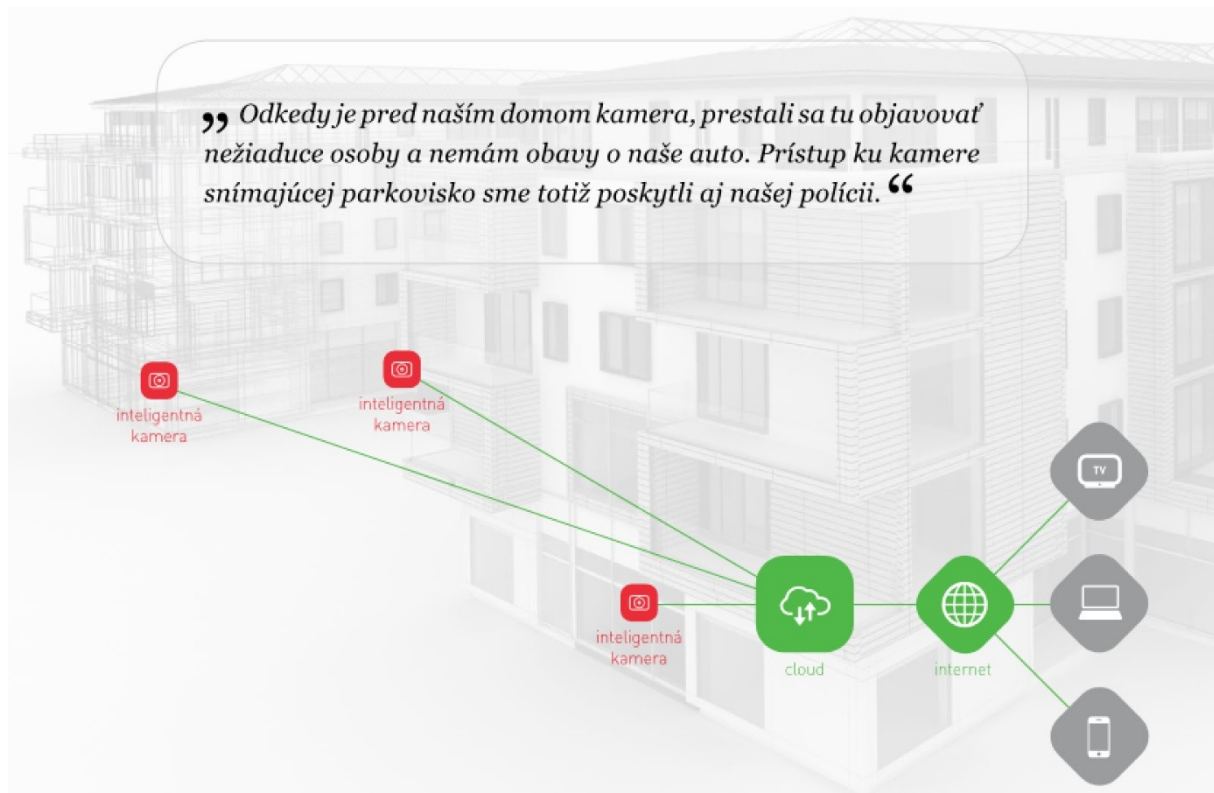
„ Odkedy je pred naším domom kamera, prestali sa tu objavovať nežiaduce osoby a nemám obavy o naše auto. Prístup ku kamere snímajúcej parkovisko sme totiž poskytli aj našej polícii. “

inteligentná kamera

inteligentná kamera

inteligentná kamera

cloud

internet

TV